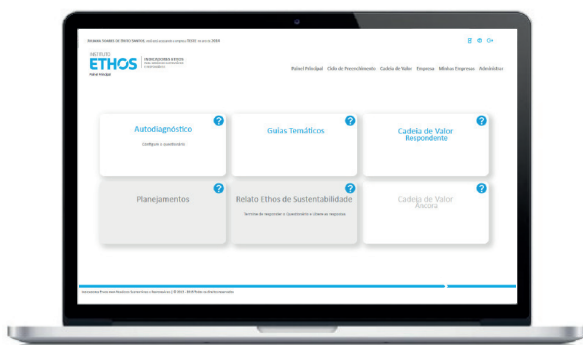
INSTITUTO
ETHOS
INDICADORES ETHOS

Painel Principal Ciclo de Preenchimento Cadeia de Valor Empresa Minhas Empresas Administrar

Autodiagnóstico
Configure o questionário

Guias Temáticos

Cadeia de Valor Respondente

Planejamentos

Relato Ethos de Sustentabilidade
Termine de responder o Questionário e libere as respostas

Cadeia de Valor Âncora